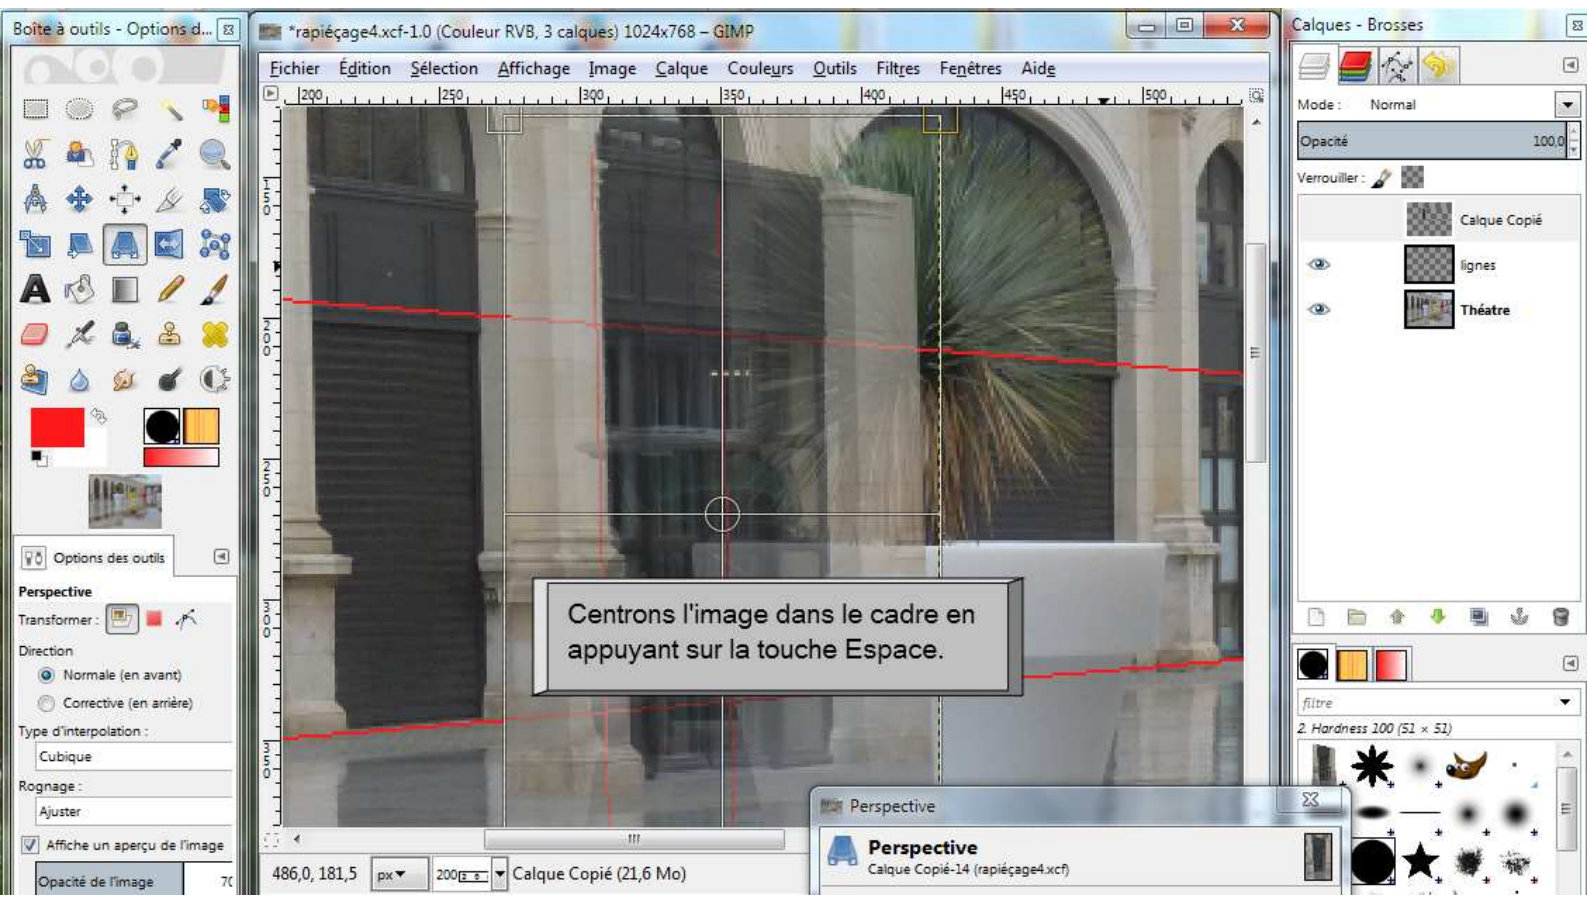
Boîte à outils - Options d...

*rapiéçage4.xcf-1.0 (Couleur RVB, 3 calques) 1024x768 – GIMP

Fichier Édition Sélection Affichage Image Calque Couleurs Outils Filtres Fenêtres Aide

200 250 300 350 400 450 500

Calques - Brosses

Mode : Normal

Opacité 100,0

Verrouiller :

Calque Copié

lignes

Théatre

Options des outils

Perspective

Transformer :

Direction

Normale (en avant)

Corrective (en arrière)

Type d'interpolation :

Cubique

Rognage :

Ajuster

Affiche un aperçu de l'image

Opacité de l'image 70

Centrons l'image dans le cadre en appuyant sur la touche Espace.

486,0, 181,5 px 200 Calque Copié (21,6 Mo)

Perspective

Perspective

Calque Copié-14 (rapiéçage4.xcf)

filtre

2. Hardness 100 (51 × 51)